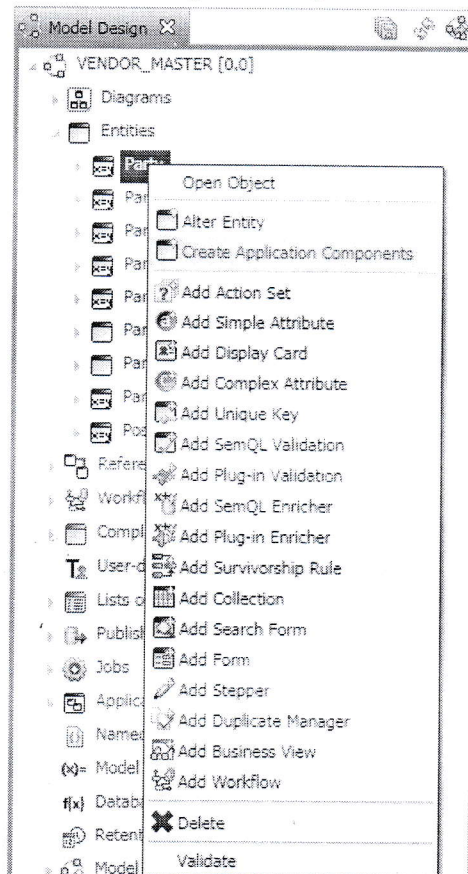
Model Design

VENDOR_MASTER [0.0]

Diagrams

Entities

Party

Par

Par

Par

Par

Par

Par

Par

Par

Pos

Refere

Workfl

Compl

User-d

Lists o

Publish

Jobs

Applic

Name

(x)= Model

f(x) Databa

Retent

Model

Open Object

Alter Entity

Create Application Components

Add Action Set

Add Simple Attribute

Add Display Card

Add Complex Attribute

Add Unique Key

Add SemQL Validation

Add Plug-in Validation

Add SemQL Enricher

Add Plug-in Enricher

Add Survivorship Rule

Add Collection

Add Search Form

Add Form

Add Stepper

Add Duplicate Manager

Add Business View

Add Workflow

Delete

Validate